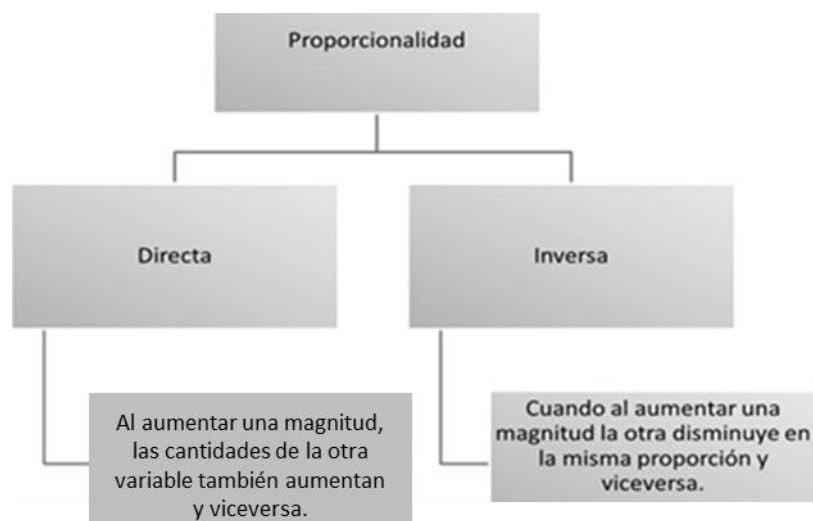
Proporcionalidad

Directa

Inversa

Al aumentar una magnitud, las cantidades de la otra variable también aumentan y viceversa.

Cuando al aumentar una magnitud la otra disminuye en la misma proporción y viceversa.